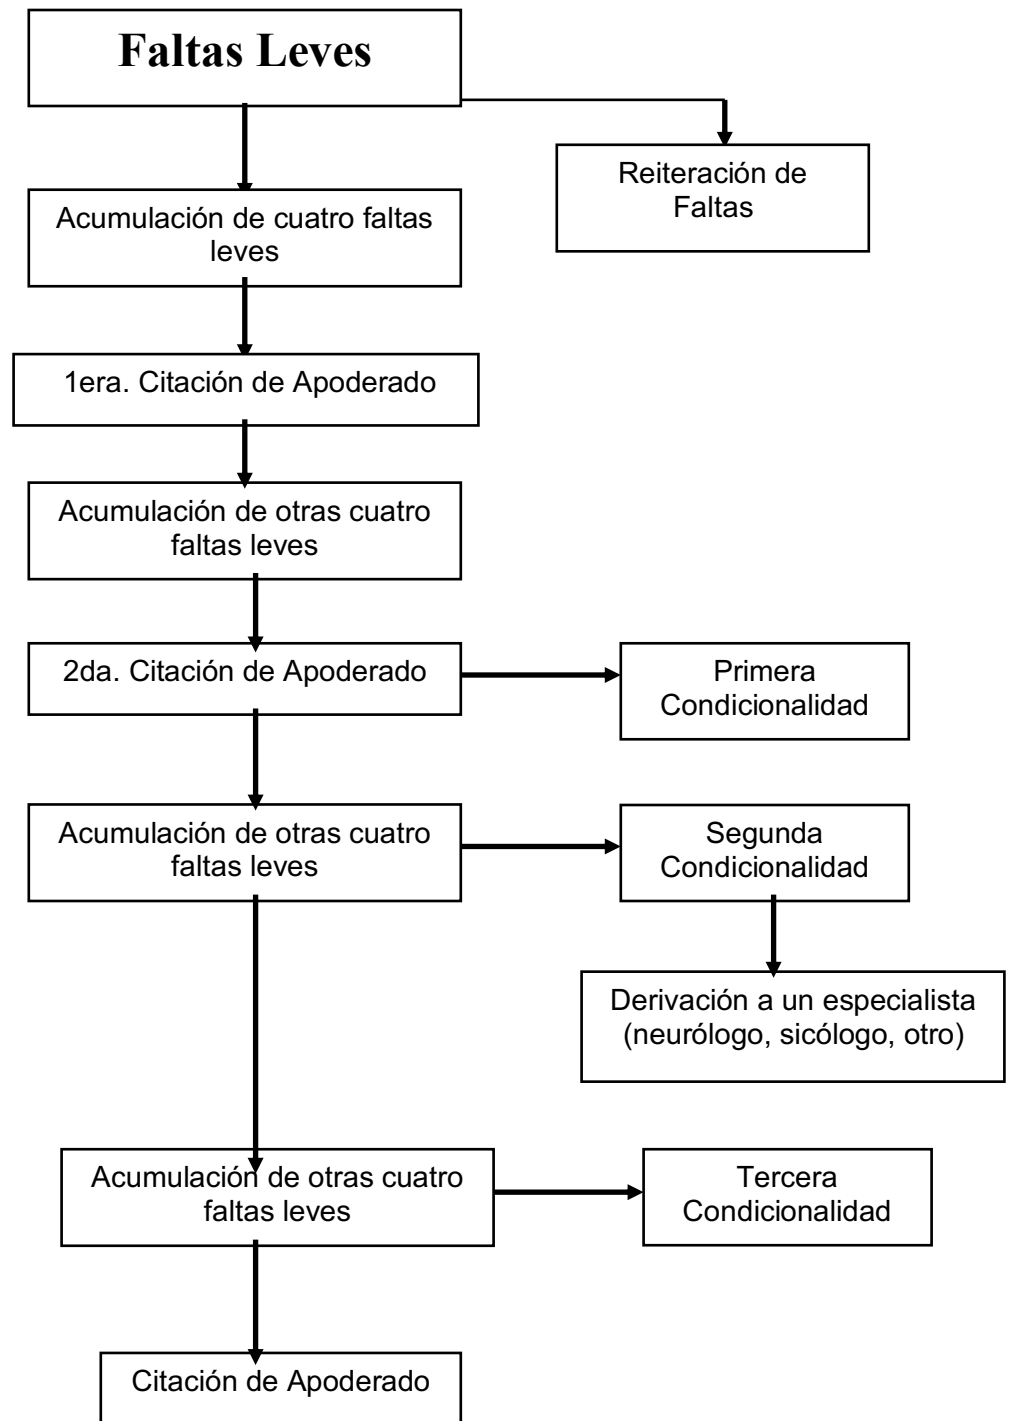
Faltas Leves

Reiteración de Faltas

Acumulación de cuatro faltas leves

1era. Citación de Apoderado

Acumulación de otras cuatro faltas leves

2da. Citación de Apoderado

Primera Condicionalidad

Acumulación de otras cuatro faltas leves

Segunda Condicionalidad

Derivación a un especialista (neurólogo, sicólogo, otro)

Acumulación de otras cuatro faltas leves

Tercera Condicionalidad

Citación de Apoderado